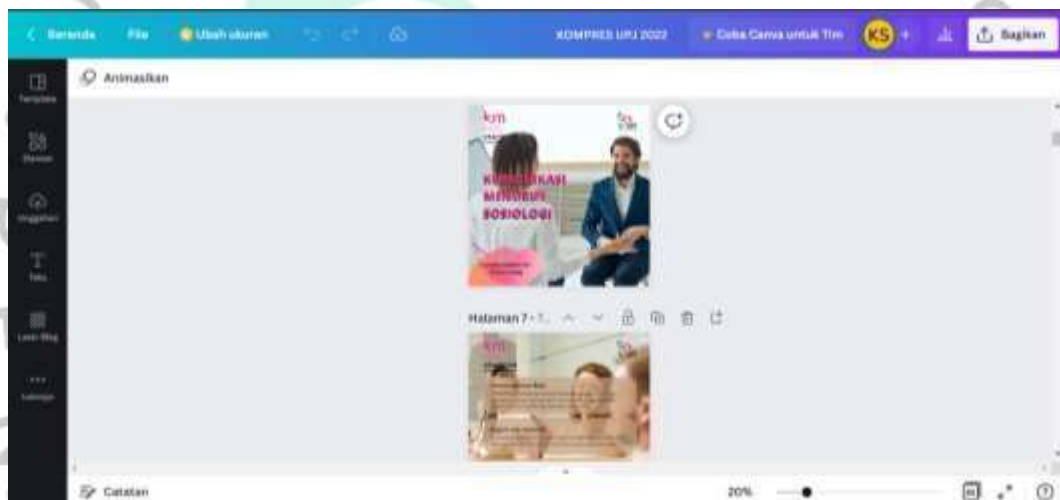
Beranda File Ubah ukuran KOMPRES UPJ 2022 Coba Canva untuk Tim KS + Bagikan

Template
Elemen
Unggahan
Teks
Latar Blkg
Lainnya

Animasikan

km

K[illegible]KASI MENURUT SOSIOLOGI

Halaman 7 - T...

km

Catatan

20%